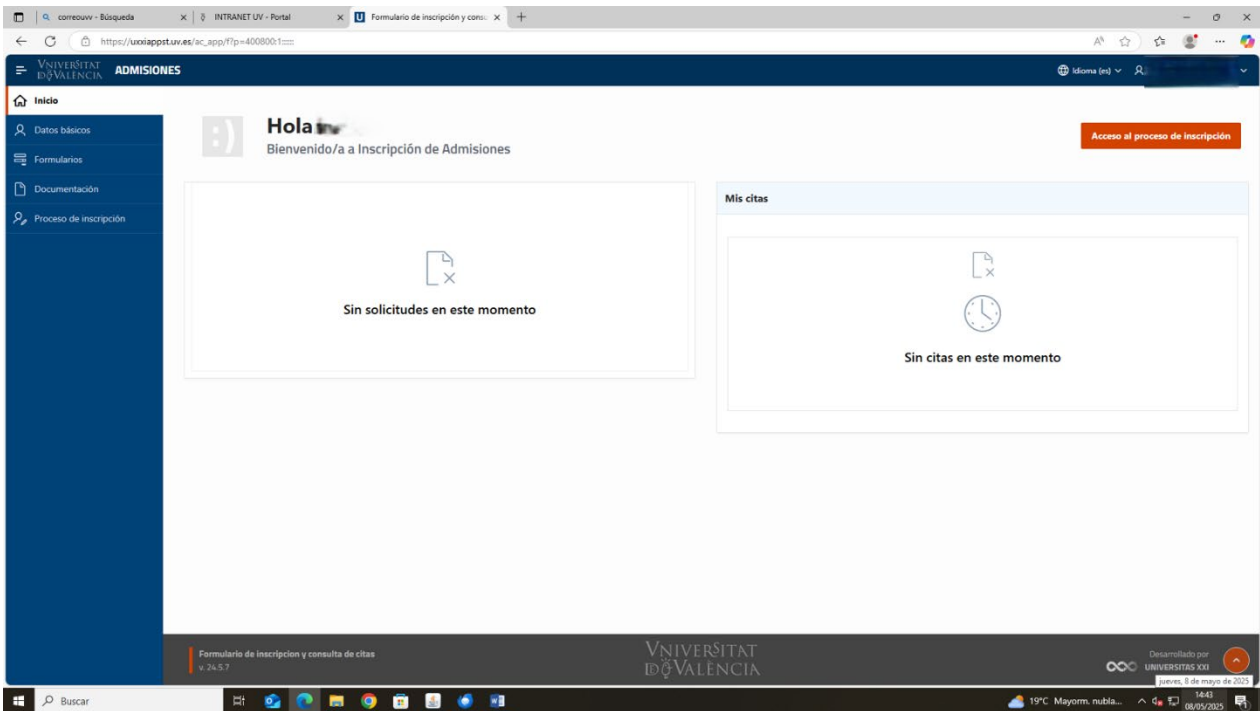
correouv - Búsqueda
INTRANET UV - Portal
Formulario de inscripción y consu
https://uxxiappst.uv.es/ac_app/f?p=400800:1::::

VNIVERSITAT DE VALÈNCIA ADMISIONES
Idioma (es)

Inicio
Datos básicos
Formularios
Documentación
Proceso de inscripción

Hola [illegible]
Bienvenido/a a Inscripción de Admisiones

Acceso al proceso de inscripción

Sin solicitudes en este momento

Mis citas

Sin citas en este momento

Formulario de inscripcion y consulta de citas
v. 24.5.7

VNIVERSITAT DE VALÈNCIA

Desarrollado por
UNIVERSITAS XXI

jueves, 8 de mayo de 2025

Buscar
19°C Mayorm. nubla...
14:43
08/05/2025